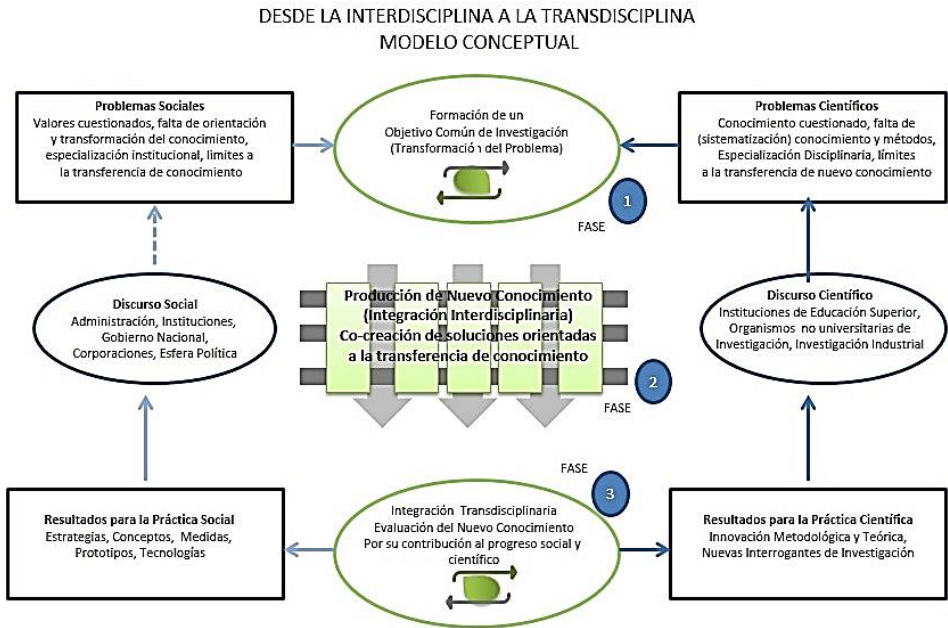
DESDE LA INTERDISCIPLINA A LA TRANSDISCIPLINA
MODELO CONCEPTUAL

**Problemas Sociales**
Valores cuestionados, falta de orientación y transformación del conocimiento, especialización institucional, límites a la transferencia de conocimiento

Formación de un Objetivo Común de Investigación (Transformación del Problema)

**Problemas Científicos**
Conocimiento cuestionado, falta de (sistematización) conocimiento y métodos, Especialización Disciplinaria, límites a la transferencia de nuevo conocimiento

1
FASE

**Discurso Social**
Administración, Instituciones, Gobierno Nacional, Corporaciones, Esfera Política

**Producción de Nuevo Conocimiento (Integración Interdisciplinaria)**
**Co-creación de soluciones orientadas a la transferencia de conocimiento**

**Discurso Científico**
Instituciones de Educación Superior, Organismos no universitarias de Investigación, Investigación Industrial

2
FASE

FASE
3

**Resultados para la Práctica Social**
Estrategias, Conceptos, Medidas, Prototipos, Tecnologías

Integración Transdisciplinaria
Evaluación del Nuevo Conocimiento
Por su contribución al progreso social y científico

**Resultados para la Práctica Científica**
Innovación Metodológica y Teórica, Nuevas Interrogantes de Investigación